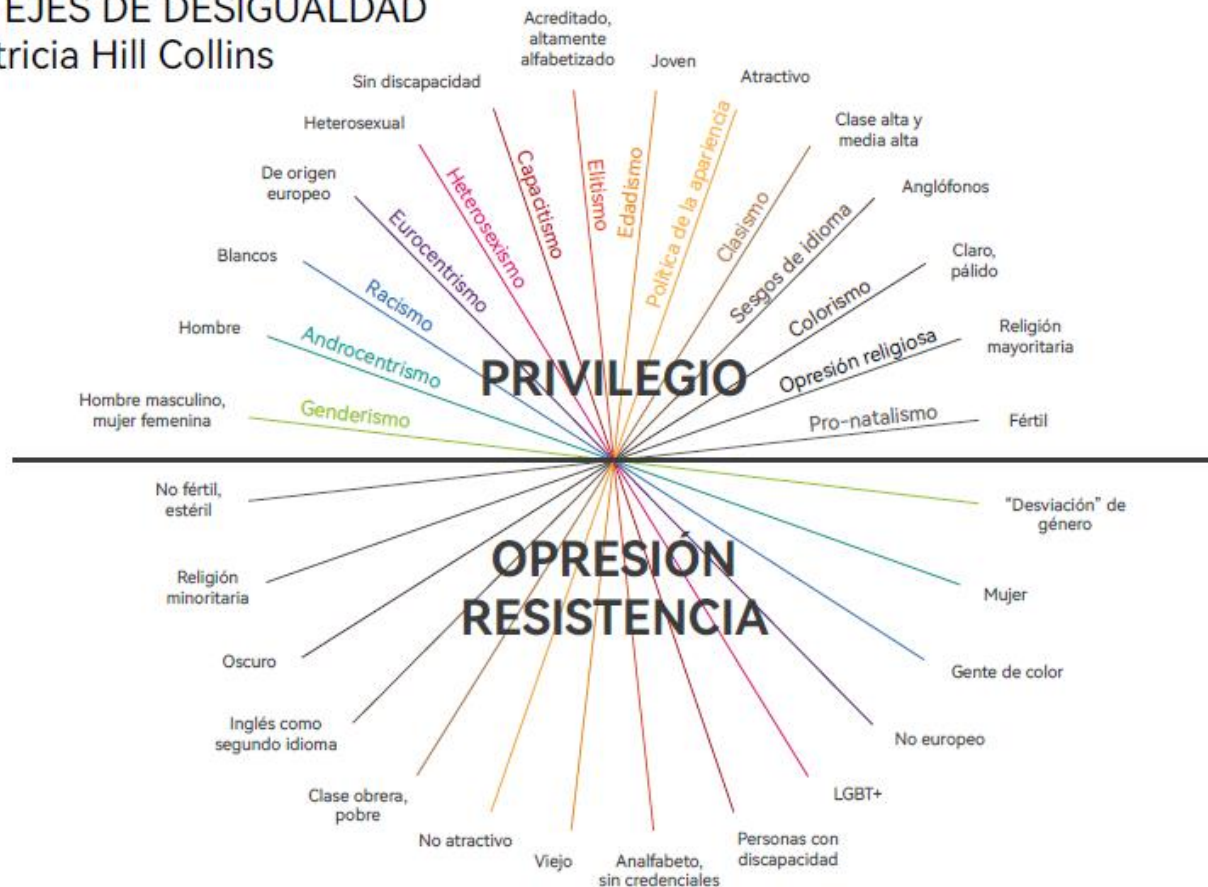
EJES DE DESIGUALDAD
tricia Hill Collins

Acreditado, altamente alfabetizado
Joven
Atractivo
Sin discapacidad
Clase alta y media alta
Heterosexual
De origen europeo
Anglófonos
Blancos
Claro, pálido
Hombre
Religión mayoritaria
Hombre masculino, mujer femenina
Fértil

Capacitismo
Elitismo
Edadismo
Política de la apariencia
Clasismo
Heterosexismo
Eurocentrismo
Sesgos de idioma
Colorismo
Racismo
Androcentrismo
Opresión religiosa
Genderismo
Pro-natalismo

PRIVILEGIO

OPRESIÓN
RESISTENCIA

No fértil, estéril
"Desviación" de género
Religión minoritaria
Mujer
Oscuro
Gente de color
Inglés como segundo idioma
No europeo
Clase obrera, pobre
LGBT+
No atractivo
Personas con discapacidad
Viejo
Analfabeto, sin credenciales